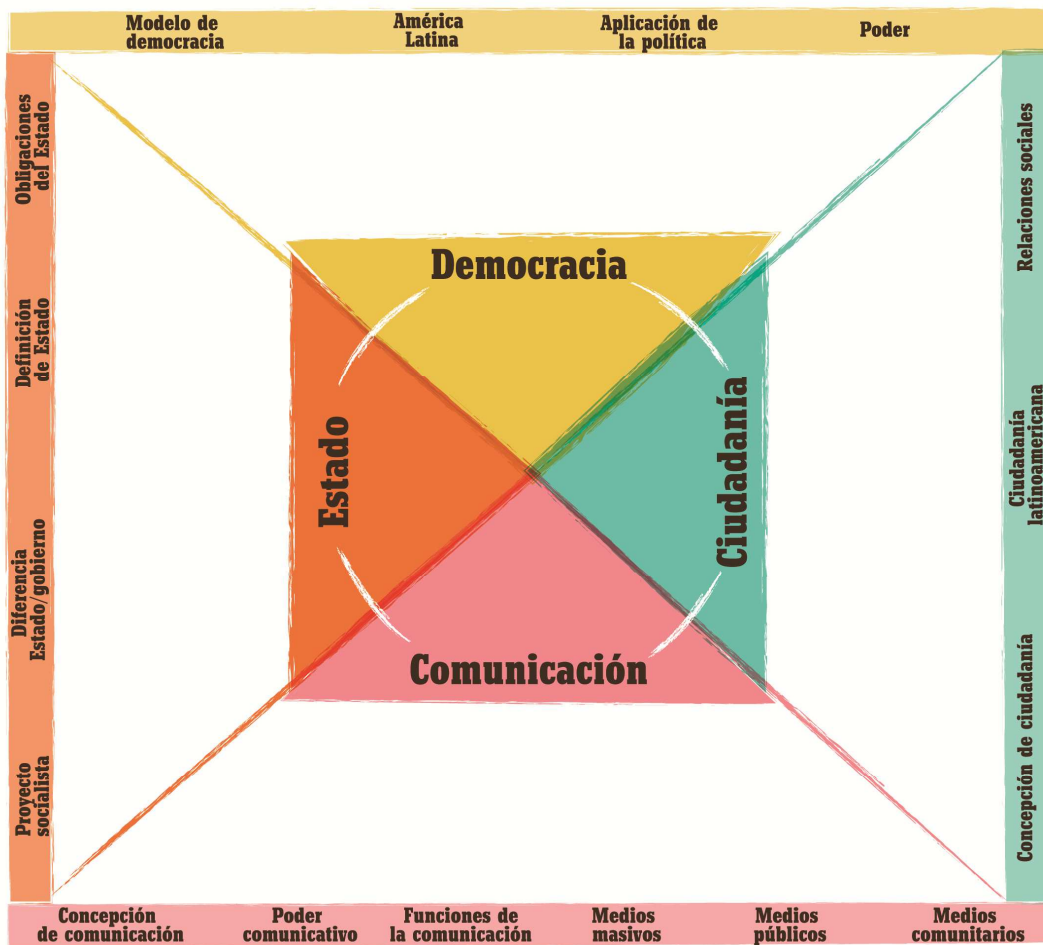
Modelo de democracia
América Latina
Aplicación de la política
Poder

Obligaciones del Estado
Definición de Estado
Diferencia Estado/gobierno
Proyecto socialista

Relaciones sociales
Ciudadanía latinoamericana
Concepción de ciudadanía

Democracia
Estado
Ciudadanía
Comunicación

Concepción de comunicación
Poder comunicativo
Funciones de la comunicación
Medios masivos
Medios públicos
Medios comunitarios